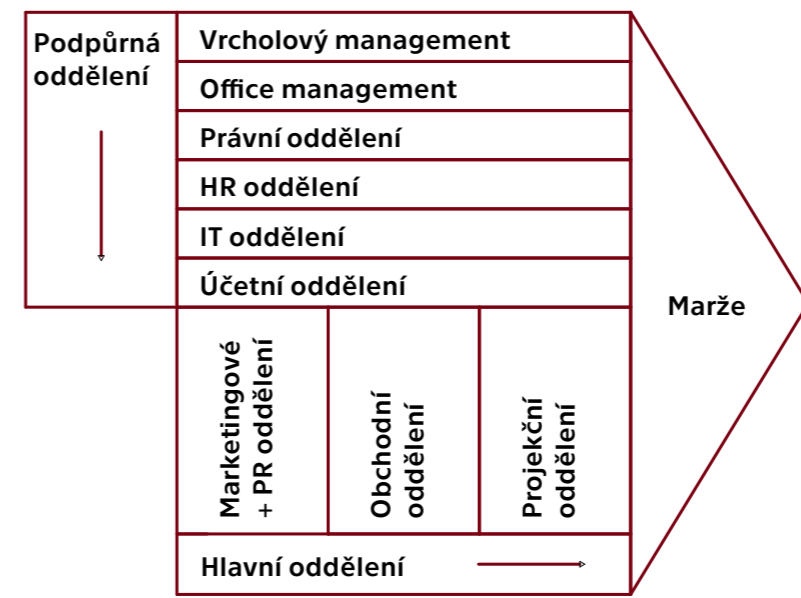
Podpůrná oddělení

Vrcholový management

Office management

Právní oddělení

HR oddělení

IT oddělení

Účetní oddělení

Marže

Marketingové + PR oddělení

Obchodní oddělení

Projekční oddělení

Hlavní oddělení